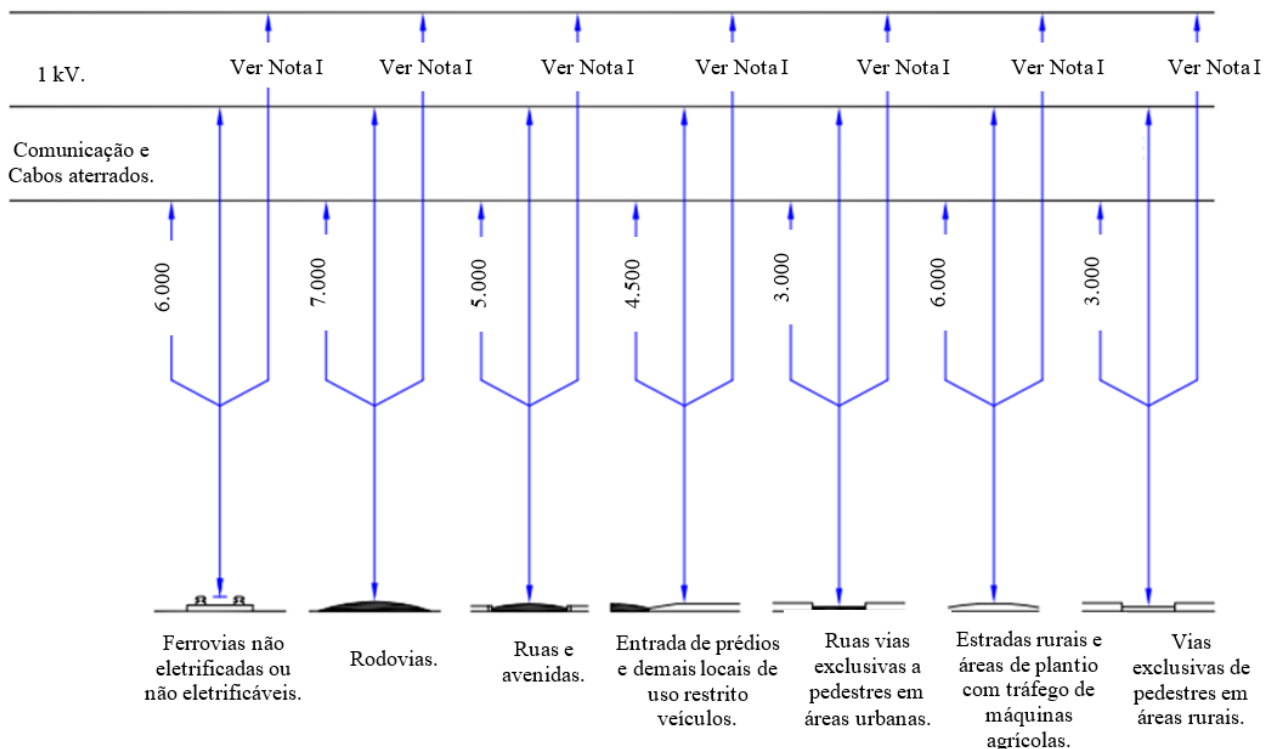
1 kV.

Ver Nota I Ver Nota I Ver Nota I Ver Nota I Ver Nota I Ver Nota I Ver Nota I

Comunicação e Cabos aterrados.

6.000 7.000 5.000 4.500 3.000 6.000 3.000

Ferrovias não eletrificadas ou não eletrificáveis.

Rodovias.

Ruas e avenidas.

Entrada de prédios e demais locais de uso restrito veículos.

Ruas vias exclusivas a pedestres em áreas urbanas.

Estradas rurais e áreas de plantio com tráfego de máquinas agrícolas.

Vias exclusivas de pedestres em áreas rurais.